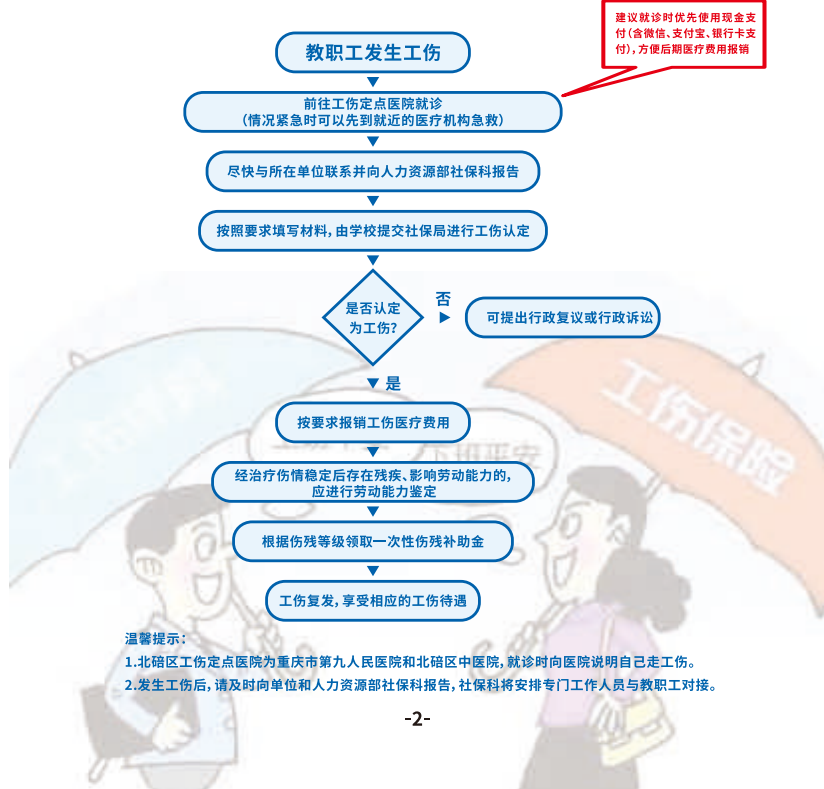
建议就诊时优先使用现金支付(含微信、支付宝、银行卡支付),方便后期医疗费用报销

教职工发生工伤

前往工伤定点医院就诊
(情况紧急时可以先到就近的医疗机构急救)

尽快与所在单位联系并向人力资源部社保科报告

按照要求填写材料,由学校提交社保局进行工伤认定

是否认定为工伤?

否

可提出行政复议或行政诉讼

是

按要求报销工伤医疗费用

经治疗伤情稳定后存在残疾、影响劳动能力的,应进行劳动能力鉴定

根据伤残等级领取一次性伤残补助金

工伤复发,享受相应的工伤待遇

工伤保险

温馨提示:

1.北碚区工伤定点医院为重庆市第九人民医院和北碚区中医院,就诊时向医院说明自己走工伤。

2.发生工伤后,请及时向单位和人力资源部社保科报告,社保科将安排专门工作人员与教职工对接。

-2-